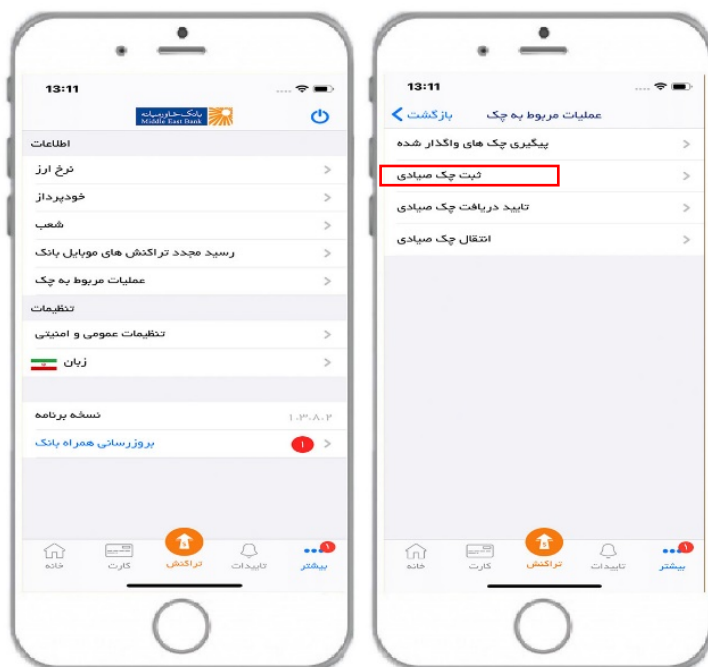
13:11

بانک خاورمیانه
Middle East Bank

اطلاعات
نرخ ارز
خودپرداز
شعب
رسید مجدد تراکنش های موبایل بانک
عملیات مربوط به چک
تنظیمات
تنظیمات عمومی و امنیتی
زبان
نسخه برنامه ۱.۳.۸.۲
بروزرسانی همراه بانک ۱

خانه کارت تراکنش تاییدات بیشتر ۱

13:11

بازگشت عملیات مربوط به چک
پیگیری چک های واگذار شده
ثبت چک صیادی
تایید دریافت چک صیادی
انتقال چک صیادی

خانه کارت تراکنش تاییدات بیشتر ۱